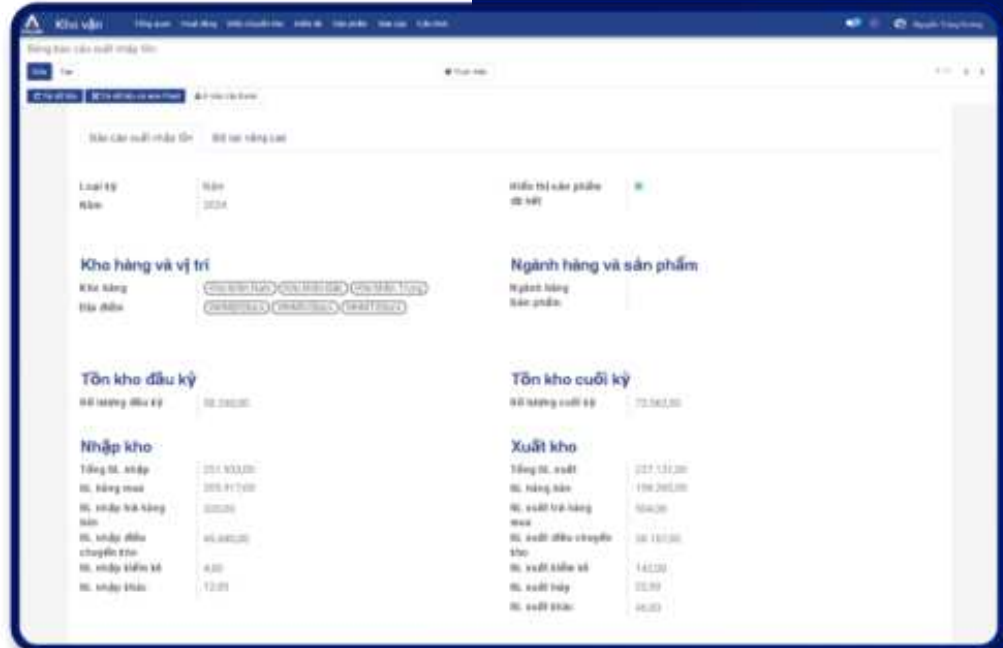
Kho vận

Tổng quan Hoạt động Điều chuyển kho Kiểm kê Sản phẩm Báo cáo Cấu hình

Nguyễn Tùng Dương

Báo cáo xuất nhập tồn

Sửa Tạo

Xuất báo cáo

Báo cáo xuất nhập tồn Bộ lọc nâng cao

Loại kỳ Năm
Năm 2024

Hiển thị sản phẩm đã hết

Kho hàng và vị trí
Kho hàng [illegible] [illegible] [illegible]
Địa điểm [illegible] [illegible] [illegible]

Ngành hàng và sản phẩm
Ngành hàng
Sản phẩm

Tồn kho đầu kỳ
Số lượng đầu kỳ 58.240,00

Tồn kho cuối kỳ
Số lượng cuối kỳ 72.562,00

Nhập kho
Tổng SL nhập 251.933,00
SL hàng mua 205.917,00
SL nhập trả hàng bán 320,00
SL nhập điều chuyển kho 45.680,00
SL nhập kiểm kê 4,00
SL nhập khác 12,00

Xuất kho
Tổng SL xuất 237.131,00
SL hàng bán 158.265,00
SL xuất trả hàng mua 504,00
SL xuất điều chuyển kho 38.157,00
SL xuất kiểm kê 142,00
SL xuất hủy 23,00
SL xuất khác 40,00